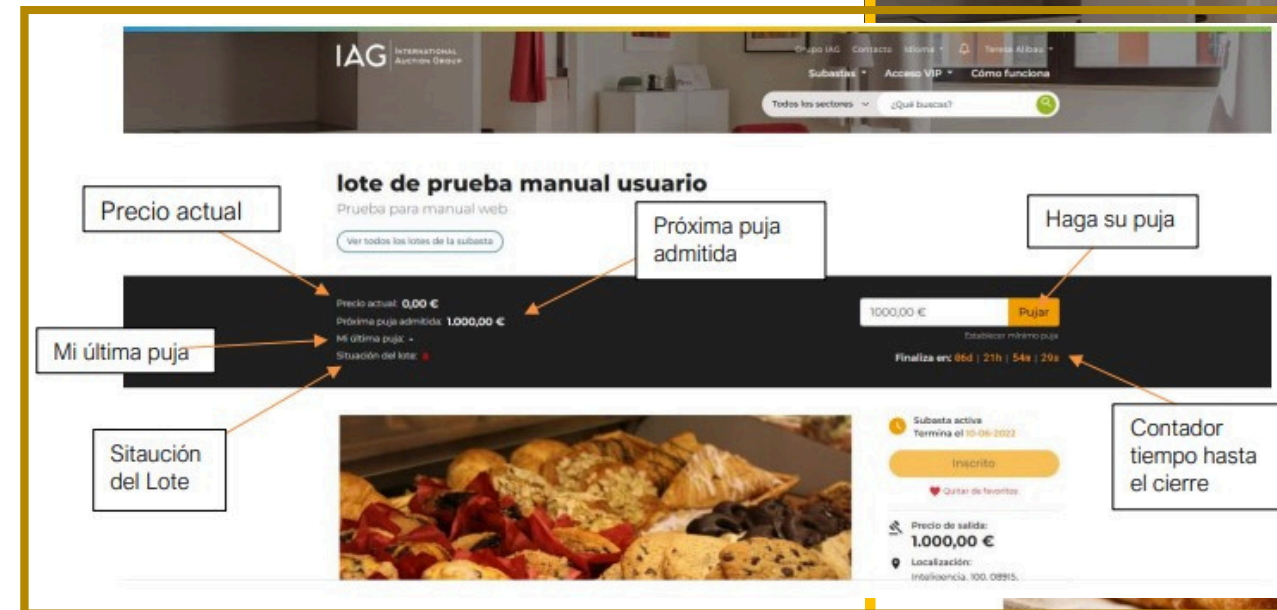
IAG INTERNATIONAL AUCTION GROUP

Grupo IAG Contacto Idioma Teresa Alibau

Subastas Acceso VIP Cómo funciona

Todos los sectores ¿Qué buscas?

lote de prueba manual usuario

Prueba para manual web

Ver todos los lotes de la subasta

Precio actual

Próxima puja admitida

Haga su puja

Precio actual: 0,00 €

Próxima puja admitida: 1.000,00 €

Mi última puja: -

Situación del lote:

Mi última puja

1000,00 €

Pujar

Establecer mínimo puja

Finaliza en: 86d | 21h | 54s | 29s

Sitaución del Lote

Subasta activa

Termina el 10-06-2022

Inscrito

Quitar de favoritos

Precio de salida:

1.000,00 €

Localización:

Inteligencia, 100, 08915,

Contador tiempo hasta el cierre